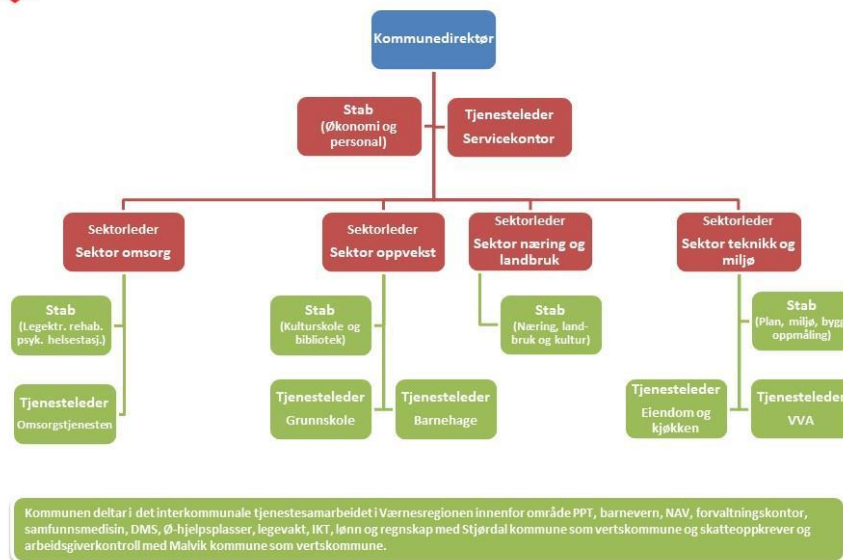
Kommunedirektør

Stab (Økonomi og personal)

Tjenesteleder Servicekontor

Sektorleder Sektor omsorg

Sektorleder Sektor oppvekst

Sektorleder Sektor næring og landbruk

Sektorleder Sektor teknikk og miljø

Stab (Legektr. rehab. psyk. helsestasj.)

Tjenesteleder Omsorgstjenesten

Stab (Kulturskole og bibliotek)

Tjenesteleder Grunnskole

Tjenesteleder Barnehage

Stab (Næring, landbruk og kultur)

Stab (Plan, miljø, bygg, oppmåling)

Tjenesteleder Eiendom og kjøkken

Tjenesteleder VVA

Kommunen deltar i det interkommunale tjenestesamarbeidet i Værnesregionen innenfor område PPT, barnevern, NAV, forvaltningskontor, samfunnsmedisin, DMS, Ø-hjelpsplasser, legevakt, IKT, lønn og regnskap med Stjørdal kommune som vertskommune og skatteoppkrever og arbeidsgiverkontroll med Malvik kommune som vertskommune.